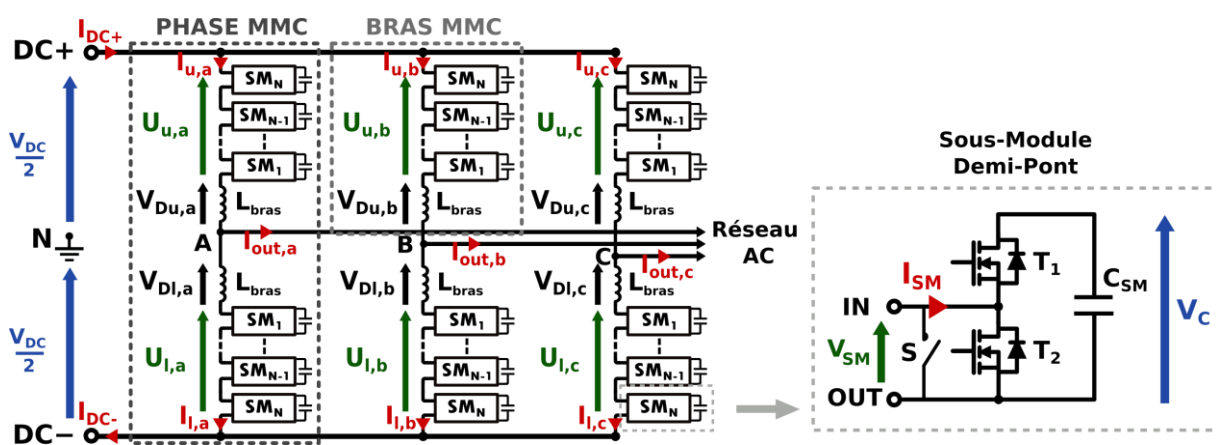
$I_{DC+}$
DC+
PHASE MMC
BRAS MMC
$I_{u,a}$
$I_{u,b}$
$I_{u,c}$
$SM_N$
$SM_N$
$SM_N$
$SM_{N-1}$
$SM_{N-1}$
$SM_{N-1}$
$U_{u,a}$
$U_{u,b}$
$U_{u,c}$
$\frac{V_{DC}}{2}$
$SM_1$
$SM_1$
$SM_1$
$V_{Du,a}$
$L_{bras}$
$V_{Du,b}$
$L_{bras}$
$V_{Du,c}$
$L_{bras}$
N
A
$I_{out,a}$
B
$I_{out,b}$
C
$I_{out,c}$
Réseau AC
$V_{Dl,a}$
$L_{bras}$
$V_{Dl,b}$
$L_{bras}$
$V_{Dl,c}$
$L_{bras}$
$SM_1$
$SM_1$
$SM_1$
$\frac{V_{DC}}{2}$
$U_{l,a}$
$U_{l,b}$
$U_{l,c}$
$SM_{N-1}$
$SM_{N-1}$
$SM_{N-1}$
$I_{DC-}$
$I_{l,a}$
$SM_N$
$I_{l,b}$
$SM_N$
$I_{l,c}$
$SM_N$
DC−

Sous-Module Demi-Pont
$I_{SM}$
IN
$T_1$
$C_{SM}$
$V_C$
$V_{SM}$
S
$T_2$
OUT